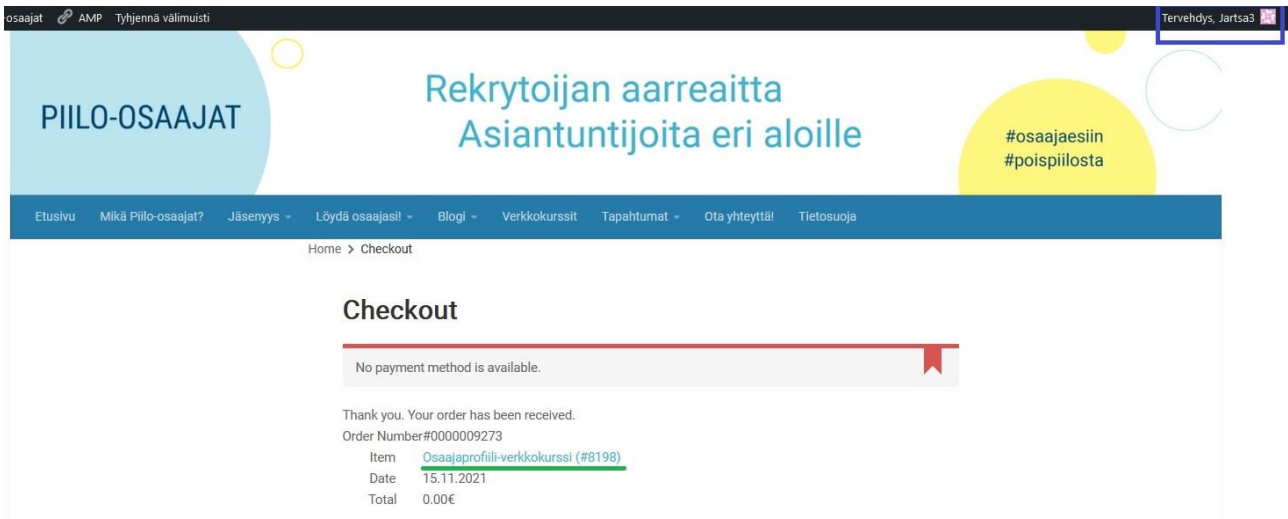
osaajat AMP Tyhjennä välimuisti

Tervehdys, Jartsa3

PIILO-OSAAJAT

Rekrytoijan aarreaitta
Asiantuntijoita eri aloille

#osaajaesiin
#poispiilosta

Etusivu Mikä Piilo-osaajat? Jäsenyys Löydä osaajasi! Blogi Verkkokurssit Tapahtumat Ota yhteyttä! Tietosuoja

Home > Checkout

Checkout

No payment method is available.

Thank you. Your order has been received.
Order Number#0000009273

| | |
|---|---|
| Item | Osaajaprofiili-verkkokurssi (#8198) |
| Date | 15.11.2021 |
| Total | 0.00€ |